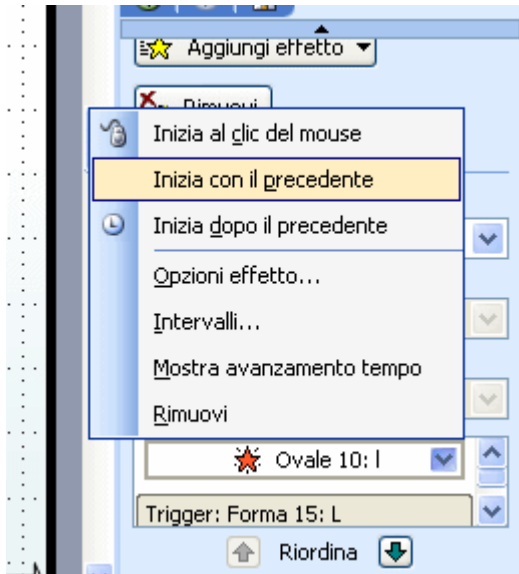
Aggiungi effetto ▾

Rimuovi

Inizia al clic del mouse

Inizia con il precedente

Inizia dopo il precedente

Opzioni effetto...

Intervalli...

Mostra avanzamento tempo

Rimuovi

Ovale 10: l

Trigger: Forma 15: L

Riordina